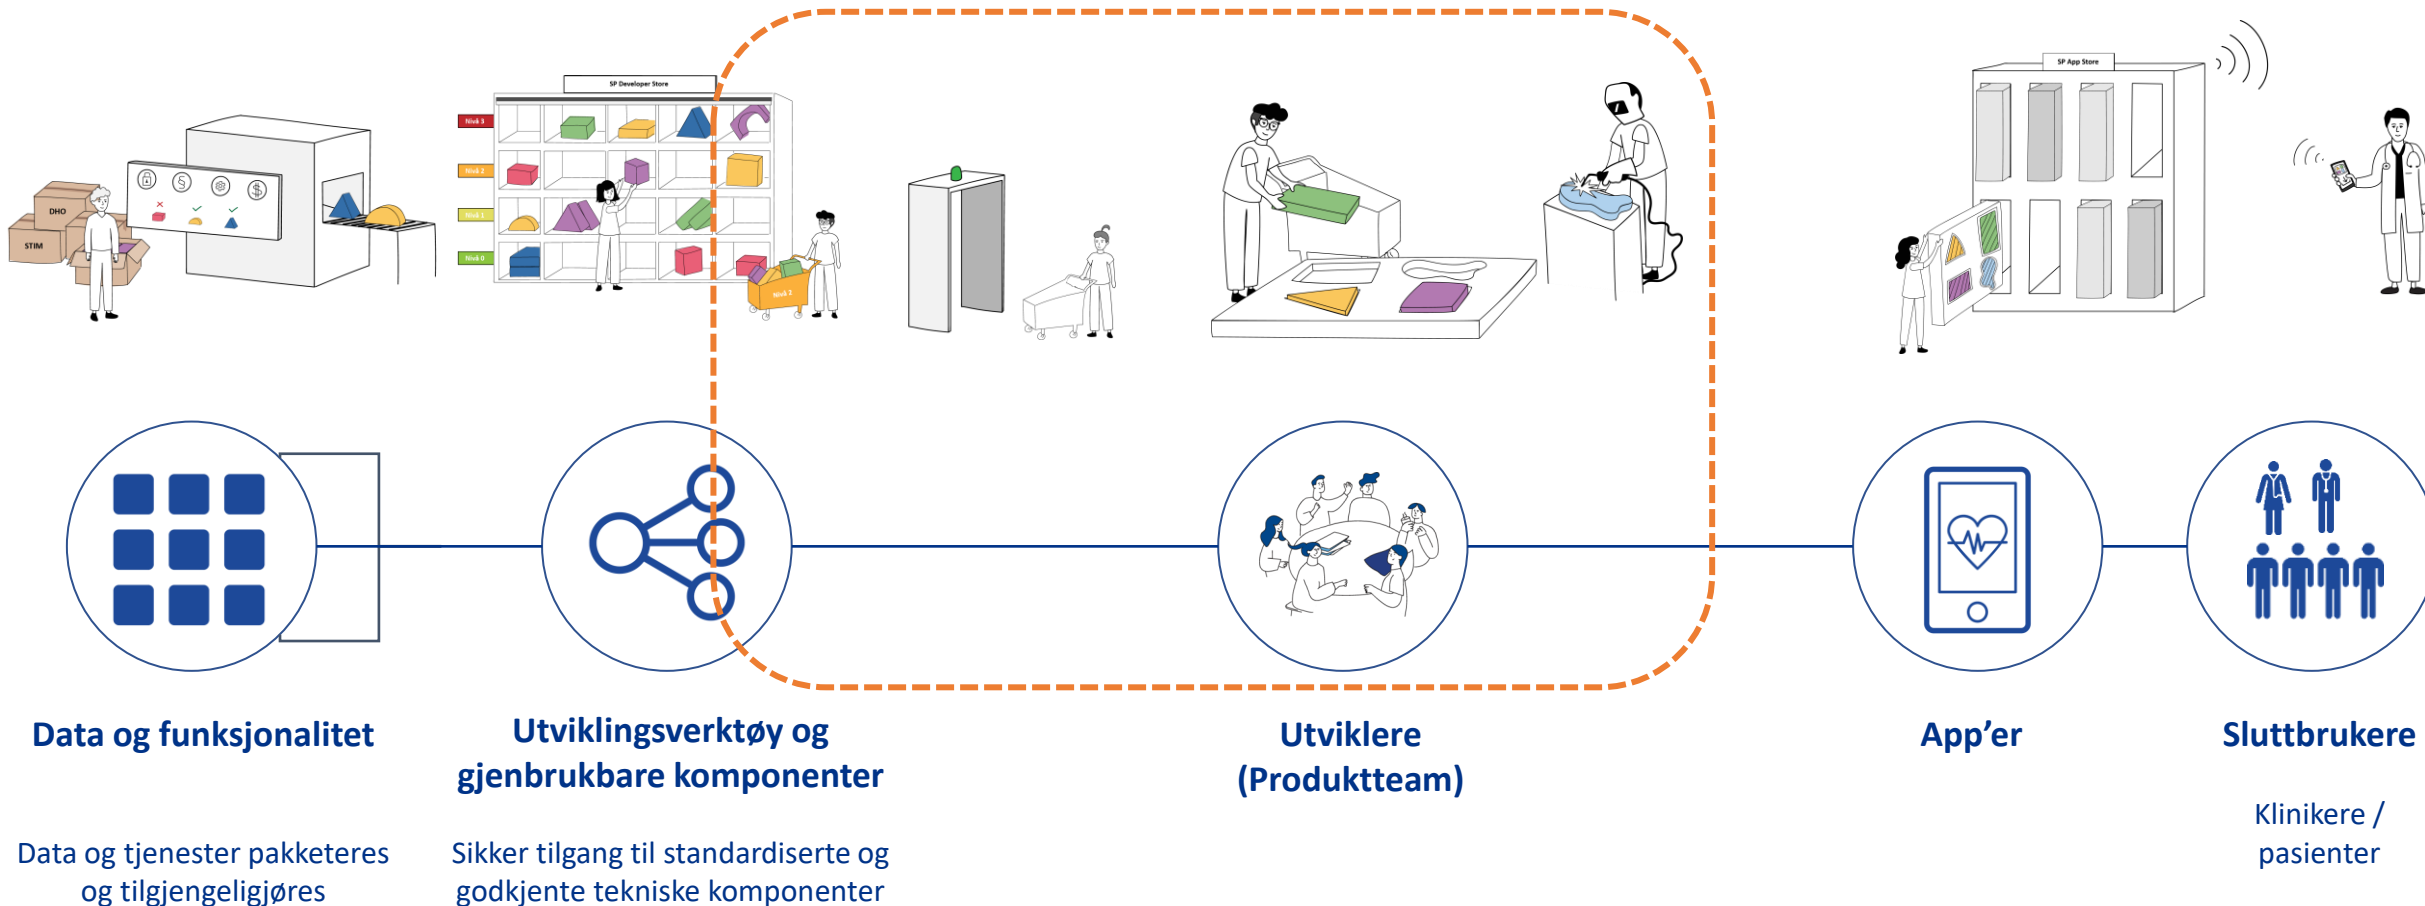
DHO

STIM

SP Developer Store

Nivå 3

Nivå 2

Nivå 1

Nivå 0

Nivå 2

SP App Store

Data og funksjonalitet

Data og tjenester pakketeres og tilgjengeligjøres

Utviklingsverktøy og gjenbrukbare komponenter

Sikker tilgang til standardiserte og godkjente tekniske komponenter

Utviklere (Produktteam)

App'er

Sluttbrukere

Klinikere / pasienter